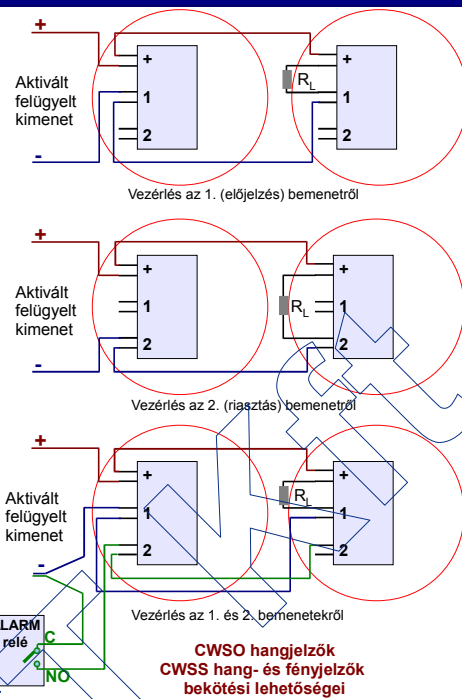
+

Aktivált felügyelt kimenet

-

+
1
2

$R_L$

+
1
2

Vezérlés az 1. (előjelzés) bemenetről

+

Aktivált felügyelt kimenet

-

+
1
2

$R_L$

+
1
2

Vezérlés az 2. (riasztás) bemenetről

+

Aktivált felügyelt kimenet

-

+
1
2

$R_L$

+
1
2

Vezérlés az 1. és 2. bemenetekről

LARM relé
C
NO

CWSO hangjelzők
CWSS hang- és fényjelzők
bekötési lehetőségei